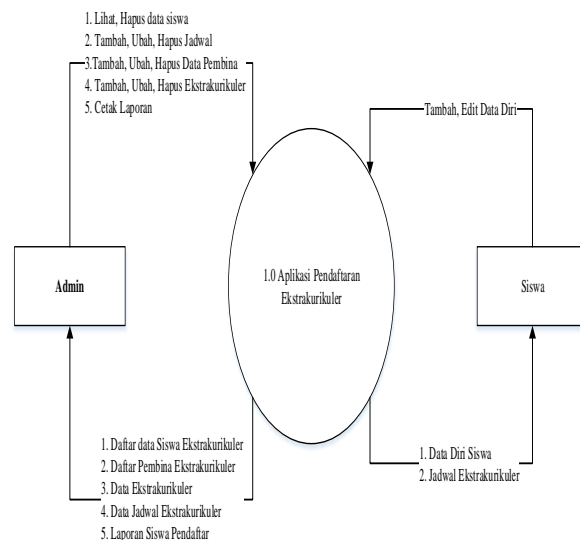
1. Lihat, Hapus data siswa
2. Tambah, Ubah, Hapus Jadwal
3.Tambah, Ubah, Hapus Data Pembina
4. Tambah, Ubah, Hapus Ekstrakurikuler
5. Cetak Laporan

Tambah, Edit Data Diri

Admin

1.0 Aplikasi Pendaftaran Ekstrakurikuler

Siswa

1. Daftar data Siswa Ekstrakurikuler
2. Daftar Pembina Ekstrakurikuler
3. Data Ekstrakurikuler
4. Data Jadwal Ekstrakurikuler
5. Laporan Siswa Pendaftar

1. Data Diri Siswa
2. Jadwal Ekstrakurikuler